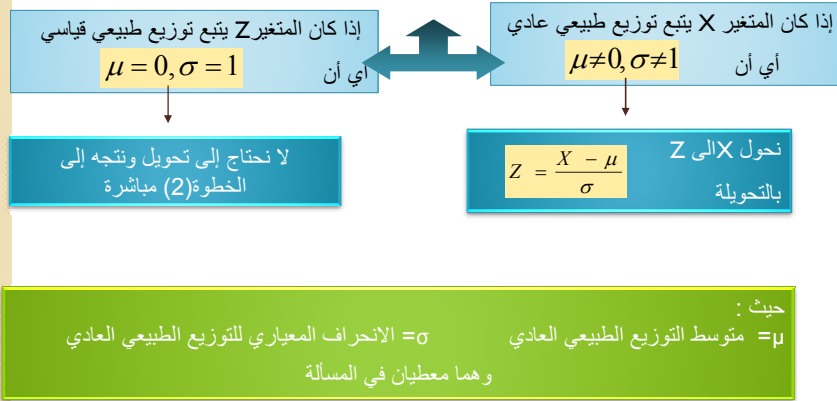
إذا كان المتغير X يتبع توزيع طبيعي عادي
أي أن
$\mu \neq 0, \sigma \neq 1$

إذا كان المتغيرZ يتبع توزيع طبيعي قياسي
أي أن
$\mu = 0, \sigma = 1$

نحول Xالى Z
بالتحويلة
$Z = \frac{X - \mu}{\sigma}$

لا نحتاج إلى تحويل ونتجه إلى الخطوة(2) مباشرة

حيث :
μ= متوسط التوزيع الطبيعي العادي σ= الانحراف المعياري للتوزيع الطبيعي العادي
وهما معطيان في المسألة